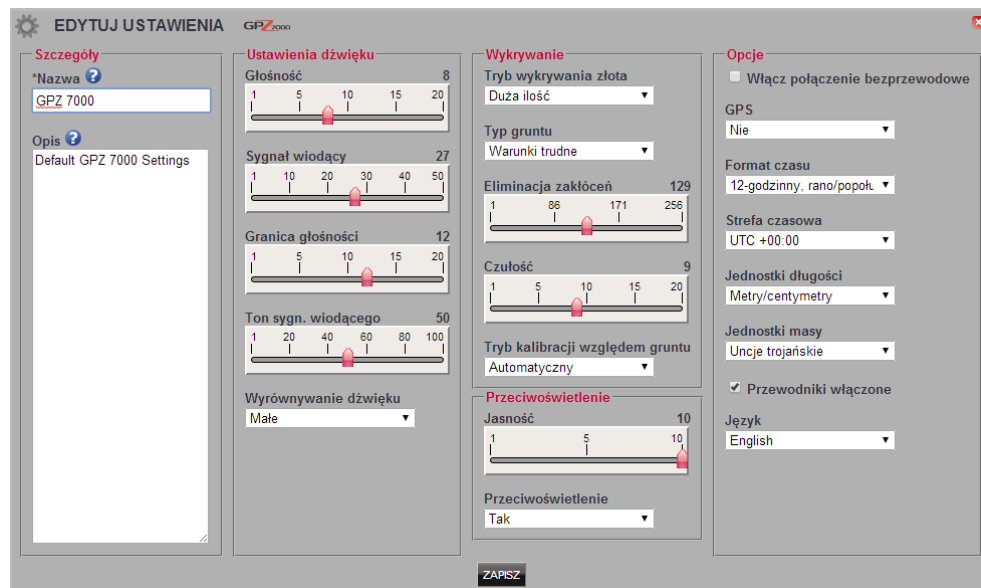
EDYTUJ USTAWIENIA GPZ 7000

Szczegóły
*Nazwa
GPZ 7000
Opis
Default GPZ 7000 Settings

Ustawienia dźwięku
Głośność 8
1 5 10 15 20
Sygnał wiodący 27
1 10 20 30 40 50
Granica głośności 12
1 5 10 15 20
Ton sygn. wiodącego 50
1 20 40 60 80 100
Wyrównywanie dźwięku
Małe

Wykrywanie
Tryb wykrywania złota
Duża ilość
Typ gruntu
Warunki trudne
Eliminacja zakłóceń 129
1 86 171 256
Czułość 9
1 5 10 15 20
Tryb kalibracji względem gruntu
Automatyczny

Przeciwoświetlenie
Jasność 10
1 5 10
Przeciwoświetlenie
Tak

Opcje
Włącz połączenie bezprzewodowe
GPS
Nie
Format czasu
12-godzinny, rano/popoł
Strefa czasowa
UTC +00:00
Jednostki długości
Metry/centymetry
Jednostki masy
Uncje trojańskie
Przewodniki włączone
Język
English

ZAPISZ